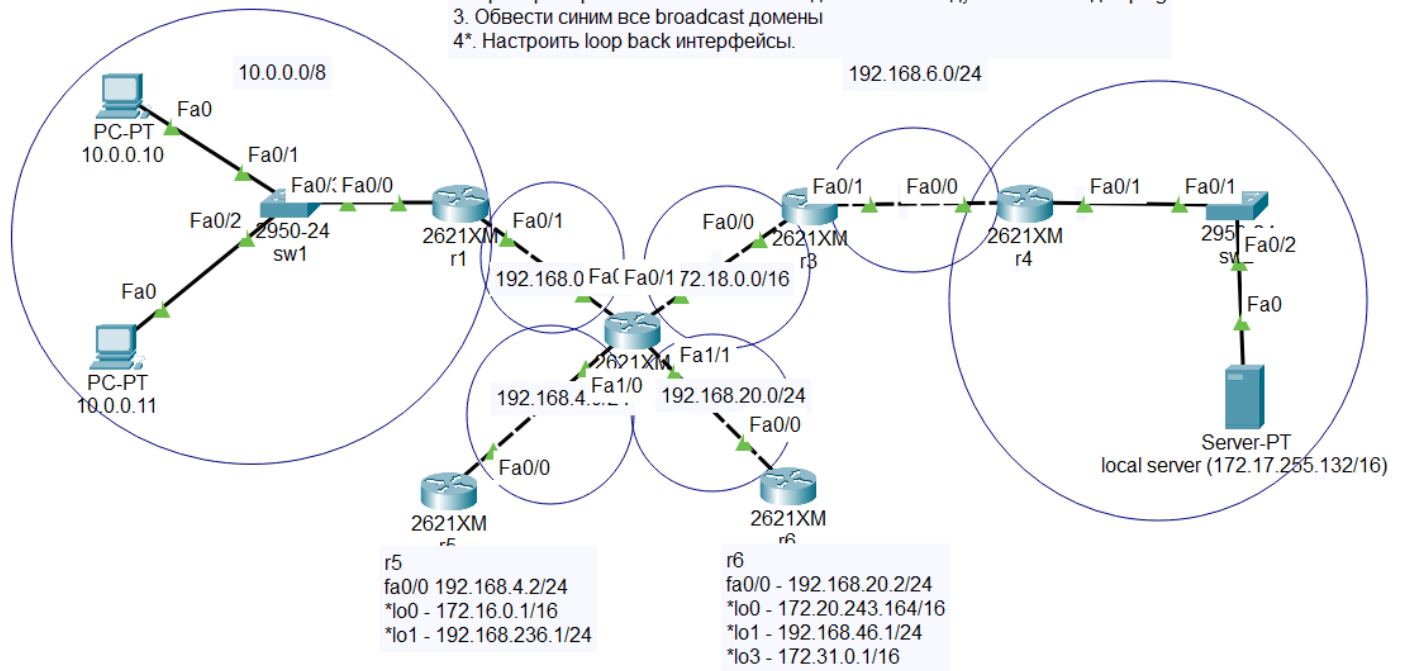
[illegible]
3. Обвести синим все broadcast домены
4*. Настроить loop back интерфейсы.

10.0.0.0/8

192.168.6.0/24

PC-PT
10.0.0.10
Fa0
Fa0/1
Fa0/2
Fa0/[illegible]
Fa0/0
2950-24
sw1
Fa0
PC-PT
10.0.0.11

2621XM
r1
Fa0/1
192.168.0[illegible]
Fa0/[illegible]
Fa0/1
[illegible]72.18.0.0/16
Fa0/0
2621XM
r3
Fa0/1
Fa0/0
2621XM
r4
Fa0/1
Fa0/1
295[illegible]
sw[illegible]
Fa0/2
Fa0
Server-PT
local server (172.17.255.132/16)

2621XM
Fa1/1
Fa1/0
192.168.4.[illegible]
192.168.20.0/24
Fa0/0
Fa0/0
2621XM
r5
2621XM
r6

r5
fa0/0 192.168.4.2/24
*lo0 - 172.16.0.1/16
*lo1 - 192.168.236.1/24

r6
fa0/0 - 192.168.20.2/24
*lo0 - 172.20.243.164/16
*lo1 - 192.168.46.1/24
*lo3 - 172.31.0.1/16